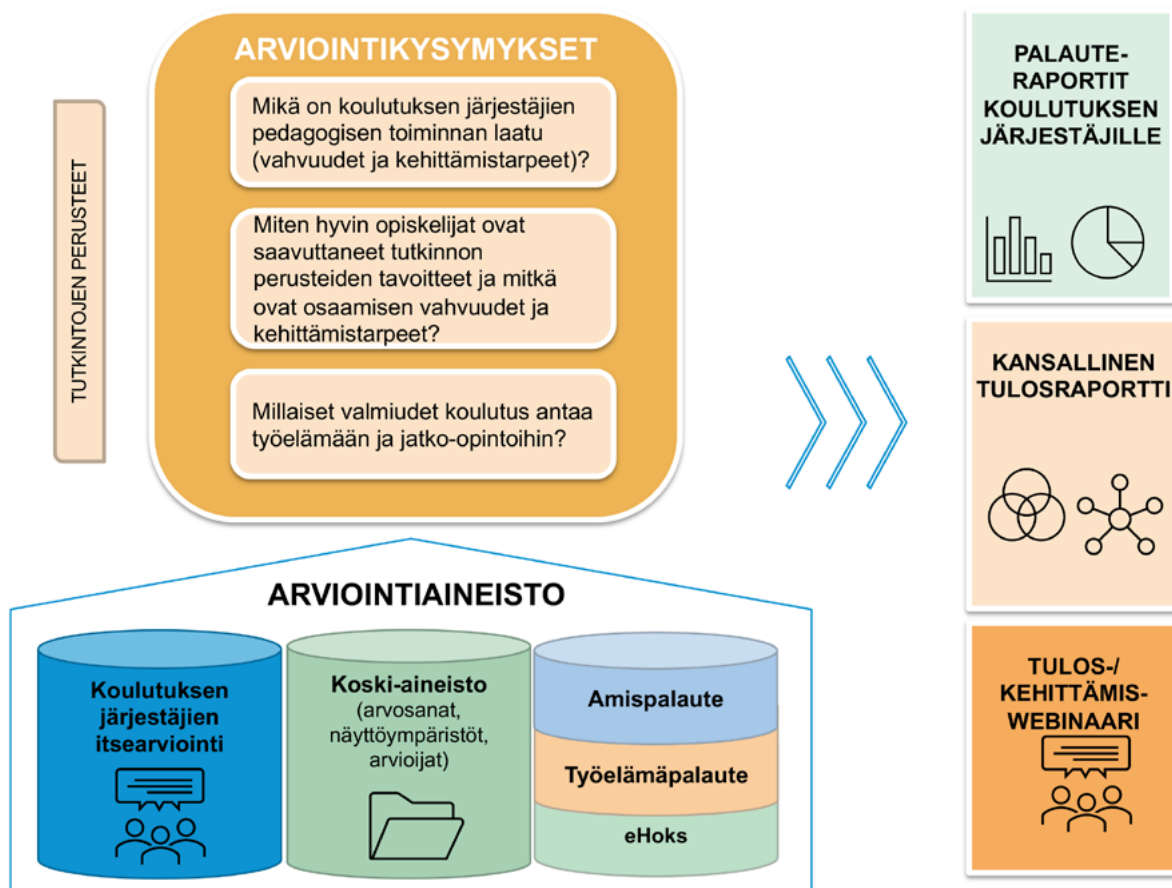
TUTKINTOJEN PERUSTEET

ARVIOINTIKYSYMYKSET

Mikä on koulutuksen järjestäjien pedagogisen toiminnan laatu (vahvuudet ja kehittämistarpeet)?

Miten hyvin opiskelijat ovat saavuttaneet tutkinnon perusteiden tavoitteet ja mitkä ovat osaamisen vahvuudet ja kehittämistarpeet?

Millaiset valmiudet koulutus antaa työelämään ja jatko-opintoihin?

ARVIOINTIAINEISTO

Koulutuksen järjestäjien itsearviointi

Koski-aineisto (arvosanat, näyttöympäristöt, arvioijat)

Amispalaute

Työelämäpalaute

eHoks

PALAUTE-RAPORTIT KOULUTUKSEN JÄRJESTÄJILLE

KANSALLINEN TULOSRAPORTTI

TULOS-/ KEHITTÄMIS-WEBINAARI